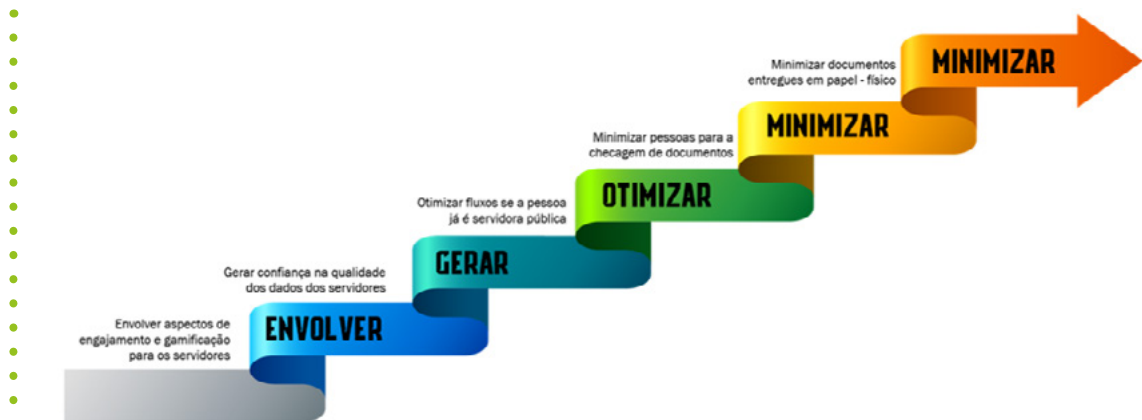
Envolver aspectos de engajamento e gamificação para os servidores

ENVOLVER

Gerar confiança na qualidade dos dados dos servidores

GERAR

Otimizar fluxos se a pessoa já é servidora pública

OTIMIZAR

Minimizar pessoas para a checagem de documentos

MINIMIZAR

Minimizar documentos entregues em papel - físico

MINIMIZAR